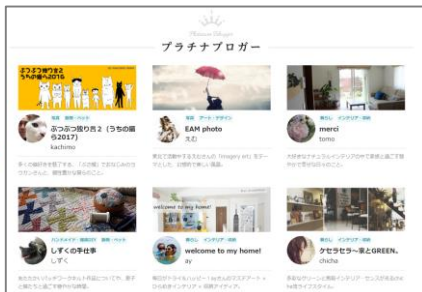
Platinum Blogger
プラチナブロガー

ようぶつ振り返る(うちの猫ら2016)

写真 猫・ペット
ぶつぶつ振り返る（うちの猫ら2017）
kachimo
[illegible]

写真 アート・デザイン
EAM photo
えむ
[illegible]

暮らし インテリア・雑貨
merci
tomo
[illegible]

ハンドメイド 雑貨 猫・ペット
しずくの手仕事
しずく
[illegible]

welcome to my home!

暮らし インテリア・雑貨
welcome to my home!
ay
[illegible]

暮らし インテリア・雑貨
ケセラセラ～家とGREEN。
chicha
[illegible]